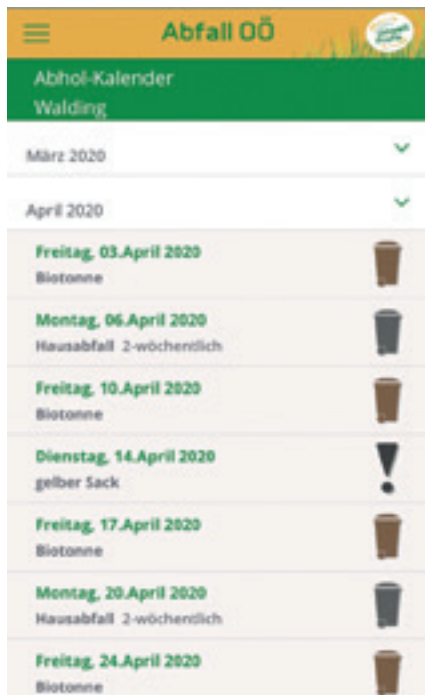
Abfall OÖ

Abhol-Kalender
Walding

März 2020

April 2020

Freitag, 03.April 2020
Biotonne

Montag, 06.April 2020
Hausabfall 2-wöchentlich

Freitag, 10.April 2020
Biotonne

Dienstag, 14.April 2020
gelber Sack

Freitag, 17.April 2020
Biotonne

Montag, 20.April 2020
Hausabfall 2-wöchentlich

Freitag, 24.April 2020
Biotonne